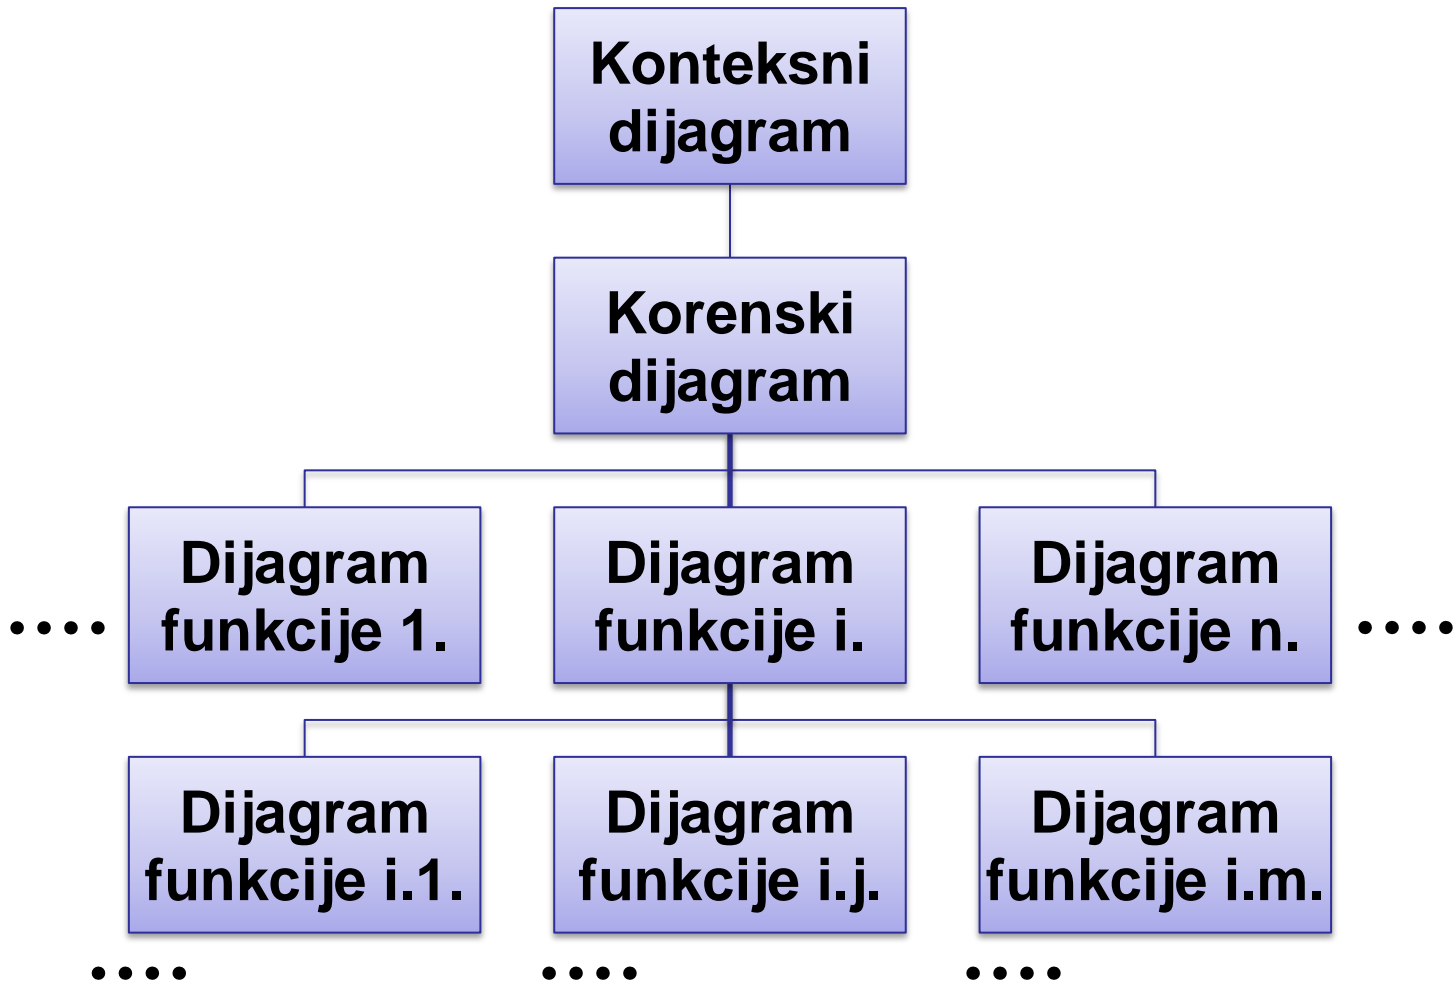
Konteksni dijagram

Korenski dijagram

••••

Dijagram funkcije 1.

Dijagram funkcije i.

Dijagram funkcije n.

••••

Dijagram funkcije i.1.

Dijagram funkcije i.j.

Dijagram funkcije i.m.

••••

••••

••••